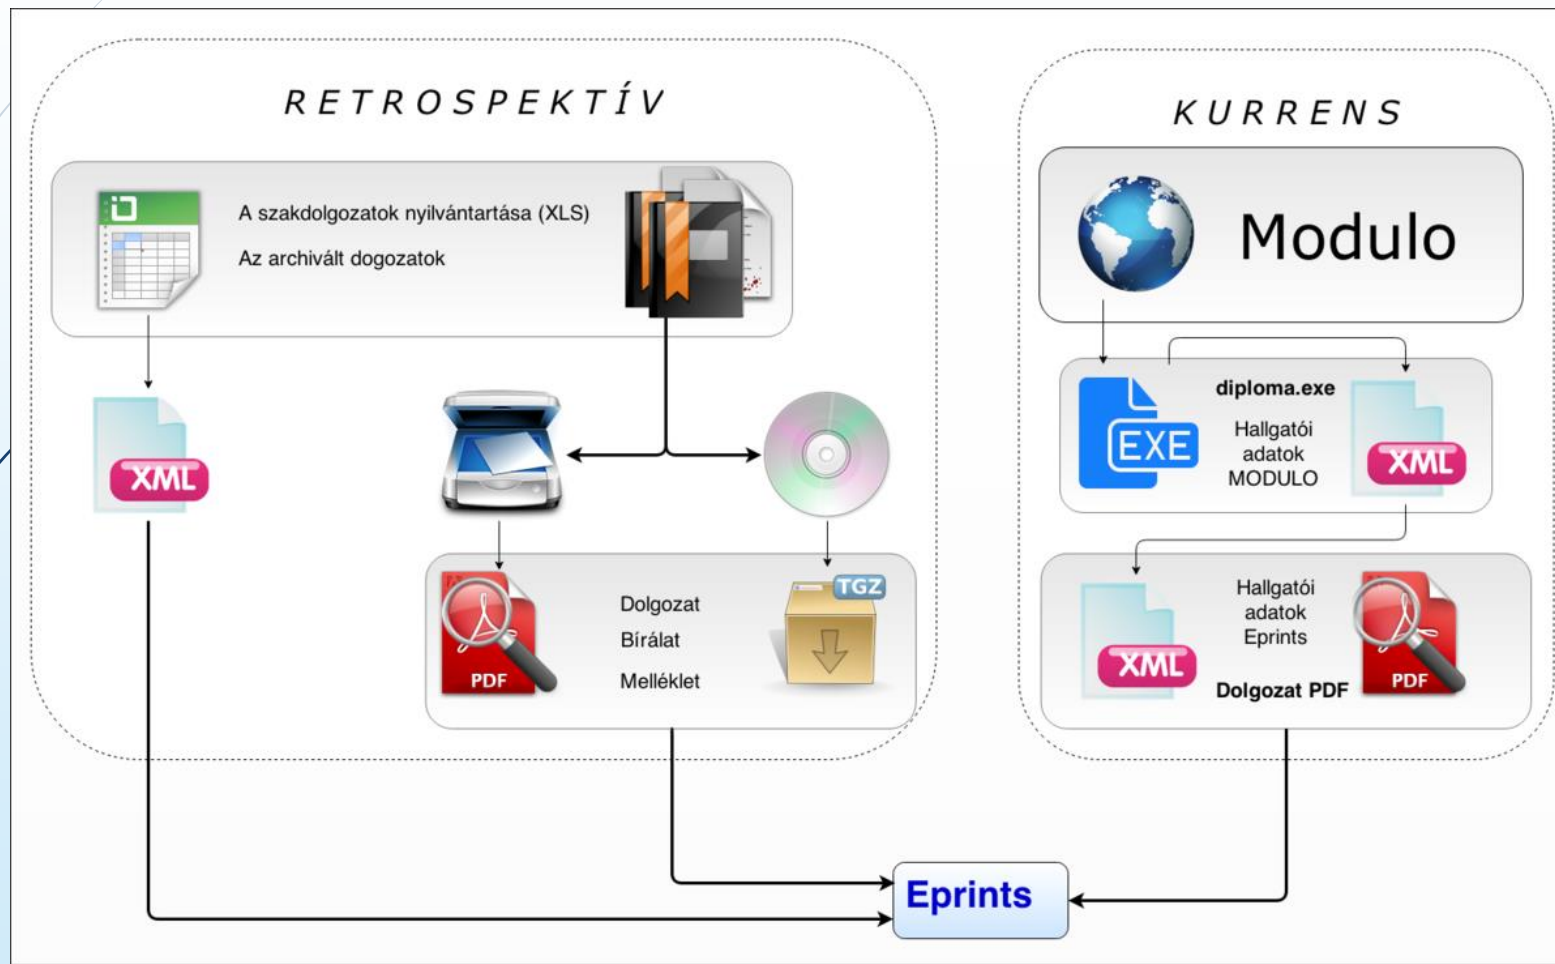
RETROSPEKTÍV

A szakdolgozatok nyilvántartása (XLS)

Az archivált dogozatok

XML

Dolgozat

Bírálat

Melléklet

PDF

TGZ

KURRENS

Modulo

diploma.exe

EXE

Hallgatói adatok MODULO

XML

Hallgatói adatok Eprints

XML

Dolgozat PDF

PDF

Eprints